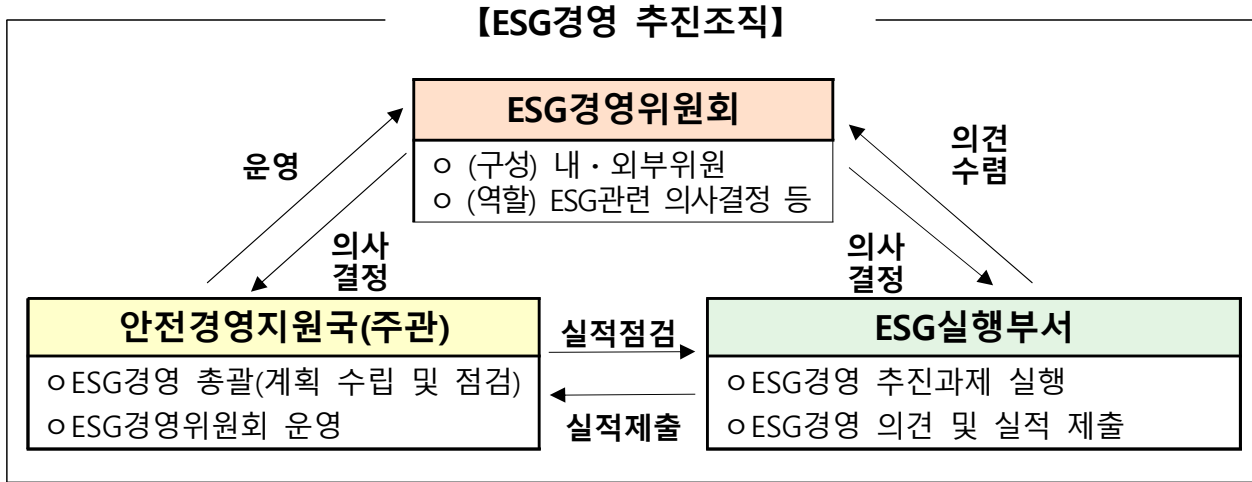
【ESG경영 추진조직】

ESG경영위원회

ㅇ (구성) 내·외부위원
ㅇ (역할) ESG관련 의사결정 등

운영

의사
결정

의견
수렴

의사
결정

안전경영지원국(주관)

ㅇESG경영 총괄(계획 수립 및 점검)
ㅇESG경영위원회 운영

실적점검

실적제출

ESG실행부서

ㅇESG경영 추진과제 실행
ㅇESG경영 의견 및 실적 제출